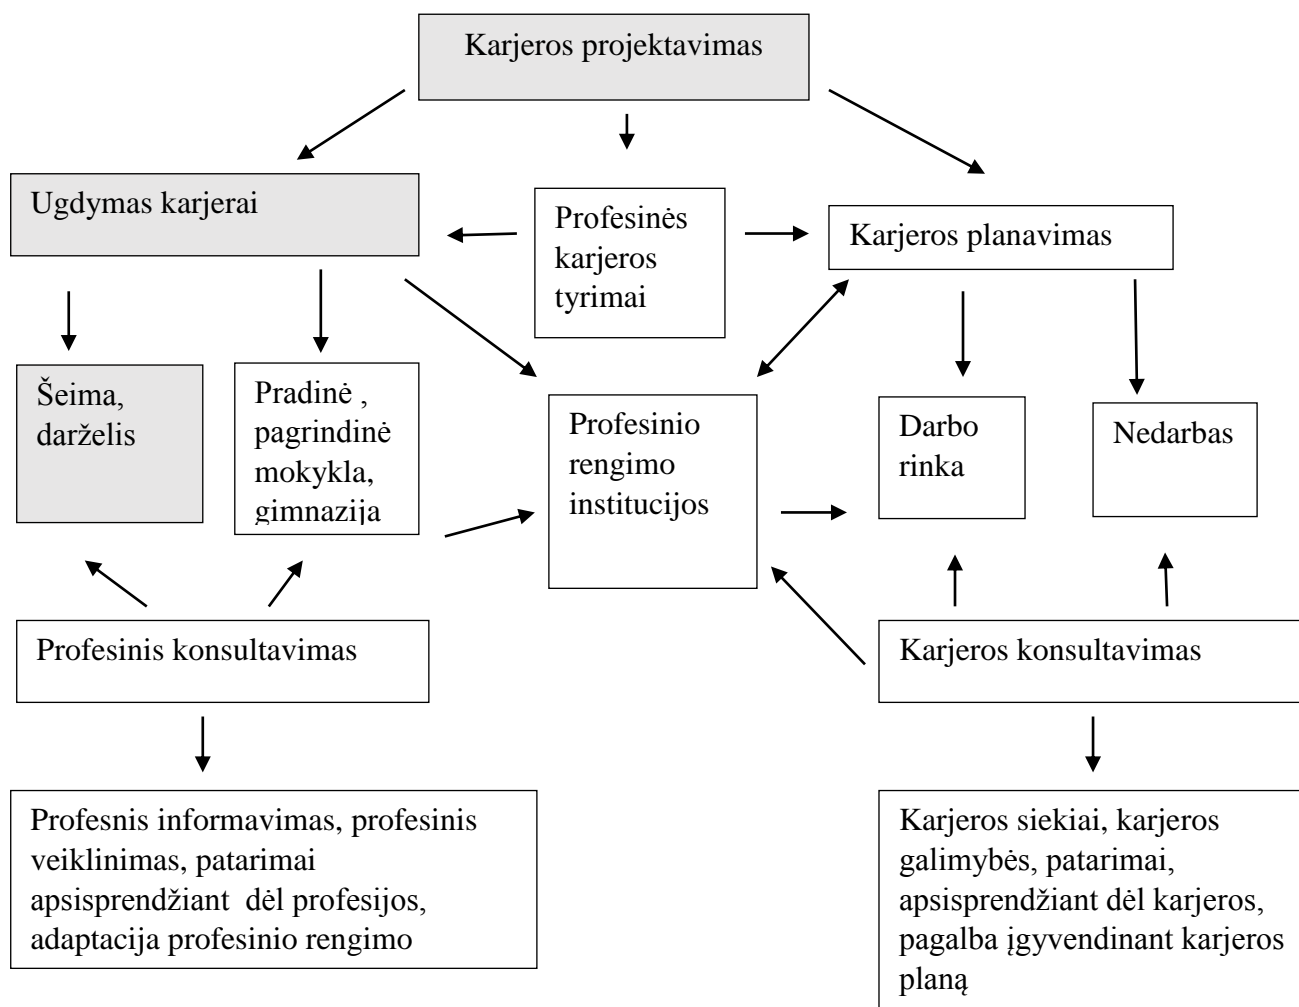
Karjeros projektavimas

Ugdymas karjerai

Profesinės karjeros tyrimai

Karjeros planavimas

Šeima, darželis

Pradinė , pagrindinė mokykla, gimnazija

Profesinio rengimo institucijos

Darbo rinka

Nedarbas

Profesinis konsultavimas

Karjeros konsultavimas

Profesnis informavimas, profesinis veiklinimas, patarimai apsisprendžiant dėl profesijos, adaptacija profesinio rengimo

Karjeros siekiai, karjeros galimybės, patarimai, apsisprendžiant dėl karjeros, pagalba įgyvendinant karjeros planą